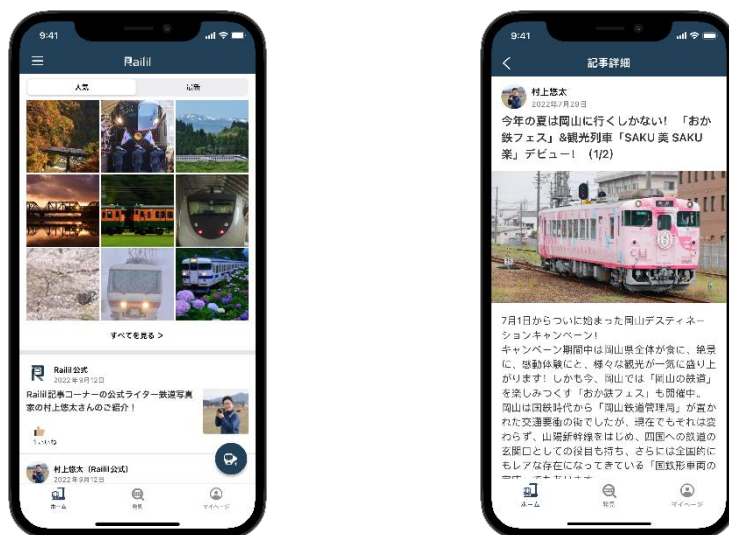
9:41

Railil

人気 | 最新

すべてを見る >

Railil 公式
2022年9月12日

Railil 記事コーナーの公式ライター鉄道写真家の村上悠太さんのご紹介！

1 いいね

村上悠太（Railil 公式）
2022年9月12日

ホーム　発見　マイページ

9:41

記事詳細

村上悠太
2022年7月29日

今年の夏は岡山に行くしかない！「おか鉄フェス」&観光列車「SAKU 美 SAKU 楽」デビュー！（1/2）

7月1日からついに始まった岡山デスティネーションキャンペーン！
キャンペーン期間中は岡山県全体が食に、絶景に、感動体験にと、様々な観光が一気に盛り上がります！しかも今、岡山では「岡山の鉄道」を楽しみつくす「おか鉄フェス」も開催中。
岡山は国鉄時代から「岡山鉄道管理局」が置かれた交通要衝の街でしたが、現在でもそれは変わらず、山陽新幹線をはじめ、四国への鉄道の玄関口としての役目も持ち、さらには全国的にもレアな存在になっている「国鉄形車両の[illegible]

ホーム　発見　マイページ